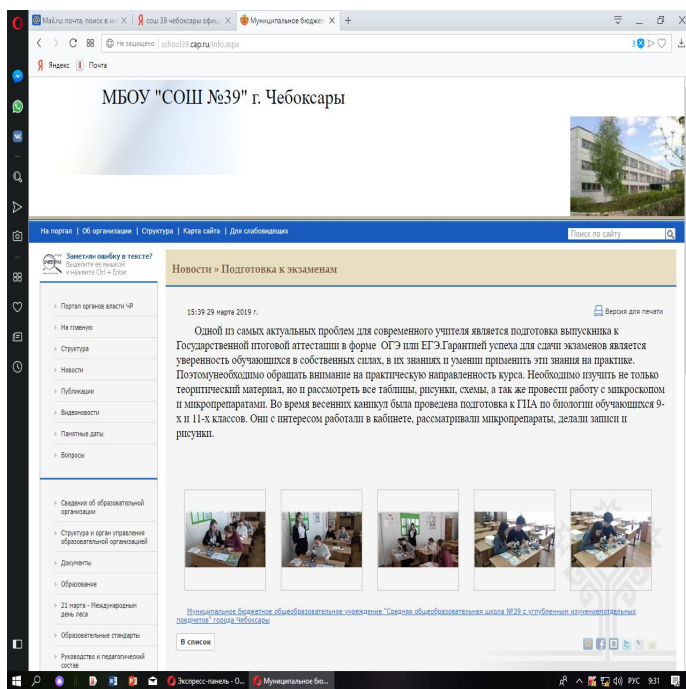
Mail.ru: почта, поиск в ин | сош 39 чебоксары офици | Муниципальное бюджет | +

Не защищено | school39.cap.ru/info.aspx

Яндекс | Почта

МБОУ "СОШ №39" г. Чебоксары

На портал | Об организации | Структура | Карта сайта | Для слабовидящих

Поиск по сайту

Заметили ошибку в тексте? Выделите ее мышкой и нажмите Ctrl + Enter

Портал органов власти ЧР
На главную
Структура
Новости
Публикации
Видеоновости
Памятные даты
Вопросы

Сведения об образовательной организации
Структура и орган управления образовательной организацией
Документы
Образование
21 марта - Международный день леса
Образовательные стандарты
Руководство и педагогический состав

Новости » Подготовка к экзаменам

15:39 29 марта 2019 г.

Версия для печати

Одной из самых актуальных проблем для современного учителя является подготовка выпускника к Государственной итоговой аттестации в форме ОГЭ или ЕГЭ.Гарантией успеха для сдачи экзаменов является уверенность обучающихся в собственных силах, в их знаниях и умении применить эти знания на практике. Поэтомунеобходимо обращать внимание на практическую направленность курса. Необходимо изучить не только теоритический материал, но и рассмотреть все таблицы, рисунки, схемы, а так же провести работу с микроскопом и микропрепаратами. Во время весенних каникул была проведена подготовка к ГИА по биологии обучающихся 9-х и 11-х классов. Они с интересом работали в кабинете, рассматривали микропрепараты, делали записи и рисунки.

Муниципальное бюджетное общеобразовательное учреждение "Средняя общеобразовательная школа №39 с углубленным изучениемотдельных предметов" города Чебоксары

В список

Экспресс-панель - О... | Муниципальное бю... | РУС 9:31